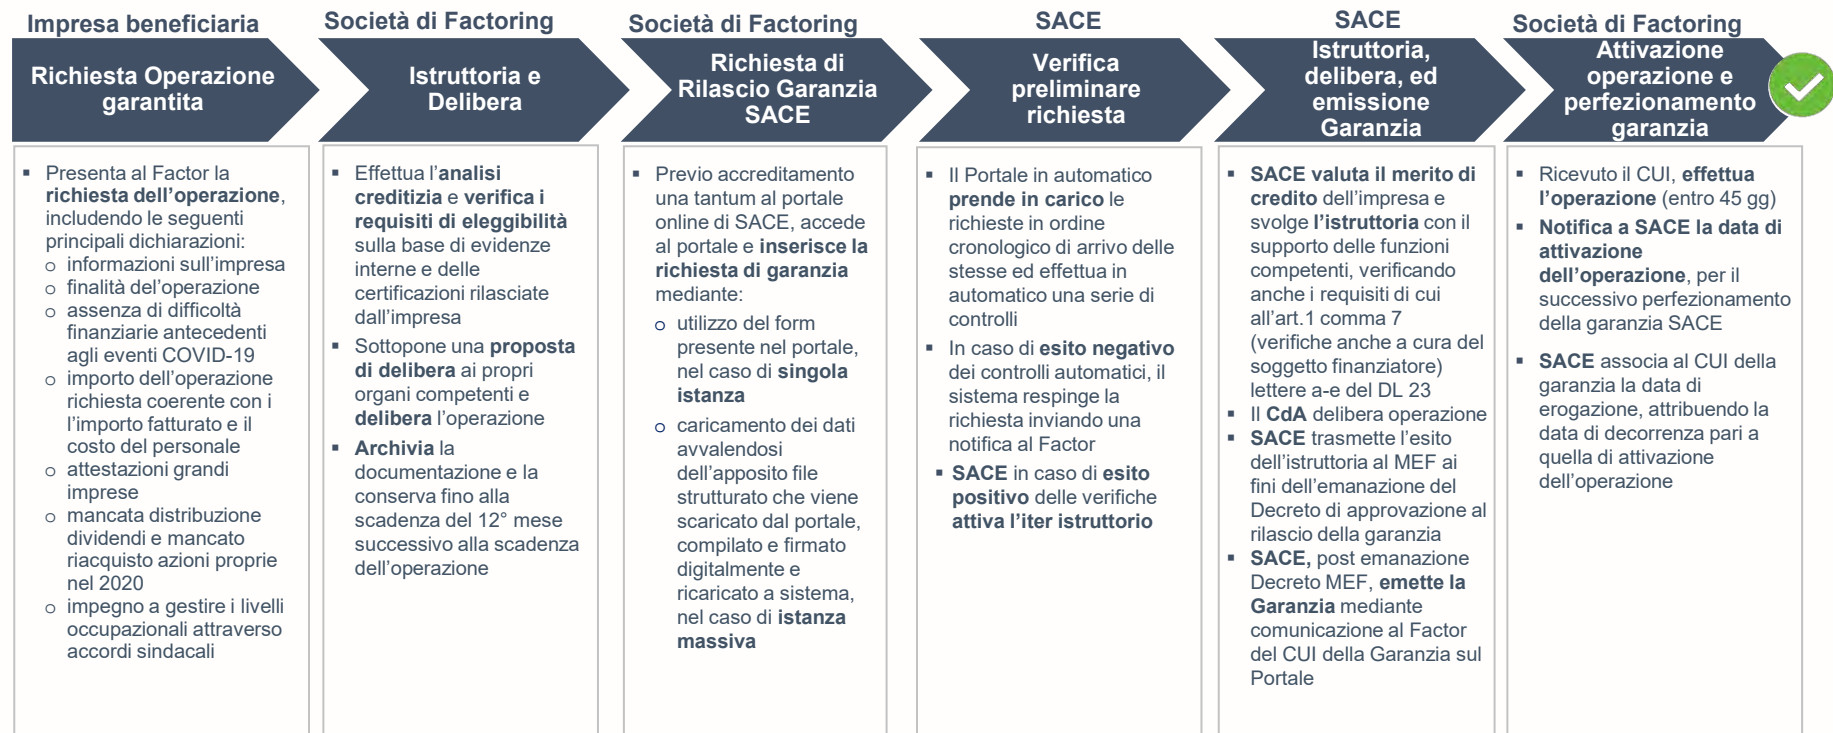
Impresa beneficiaria

Richiesta Operazione garantita

▪ Presenta al Factor la richiesta dell'operazione, includendo le seguenti principali dichiarazioni:
o informazioni sull'impresa
o finalità dell'operazione
o assenza di difficoltà finanziarie antecedenti agli eventi COVID-19
o importo dell'operazione richiesta coerente con i l'importo fatturato e il costo del personale
o attestazioni grandi imprese
o mancata distribuzione dividendi e mancato riacquisto azioni proprie nel 2020
o impegno a gestire i livelli occupazionali attraverso accordi sindacali

Società di Factoring

Istruttoria e Delibera

▪ Effettua l'analisi creditizia e verifica i requisiti di eleggibilità sulla base di evidenze interne e delle certificazioni rilasciate dall'impresa
▪ Sottopone una proposta di delibera ai propri organi competenti e delibera l'operazione
▪ Archivia la documentazione e la conserva fino alla scadenza del 12° mese successivo alla scadenza dell'operazione

Società di Factoring

Richiesta di Rilascio Garanzia SACE

▪ Previo accreditamento una tantum al portale online di SACE, accede al portale e inserisce la richiesta di garanzia mediante:
o utilizzo del form presente nel portale, nel caso di singola istanza
o caricamento dei dati avvalendosi dell'apposito file strutturato che viene scaricato dal portale, compilato e firmato digitalmente e ricaricato a sistema, nel caso di istanza massiva

SACE

Verifica preliminare richiesta

▪ Il Portale in automatico prende in carico le richieste in ordine cronologico di arrivo delle stesse ed effettua in automatico una serie di controlli
▪ In caso di esito negativo dei controlli automatici, il sistema respinge la richiesta inviando una notifica al Factor
▪ SACE in caso di esito positivo delle verifiche attiva l'iter istruttorio

SACE

Istruttoria, delibera, ed emissione Garanzia

▪ SACE valuta il merito di credito dell'impresa e svolge l'istruttoria con il supporto delle funzioni competenti, verificando anche i requisiti di cui all'art.1 comma 7 (verifiche anche a cura del soggetto finanziatore) lettere a-e del DL 23
▪ Il CdA delibera operazione
▪ SACE trasmette l'esito dell'istruttoria al MEF ai fini dell'emanazione del Decreto di approvazione al rilascio della garanzia
▪ SACE, post emanazione Decreto MEF, emette la Garanzia mediante comunicazione al Factor del CUI della Garanzia sul Portale

Società di Factoring

Attivazione operazione e perfezionamento garanzia

▪ Ricevuto il CUI, effettua l'operazione (entro 45 gg)
▪ Notifica a SACE la data di attivazione dell'operazione, per il successivo perfezionamento della garanzia SACE
▪ SACE associa al CUI della garanzia la data di erogazione, attribuendo la data di decorrenza pari a quella di attivazione dell'operazione